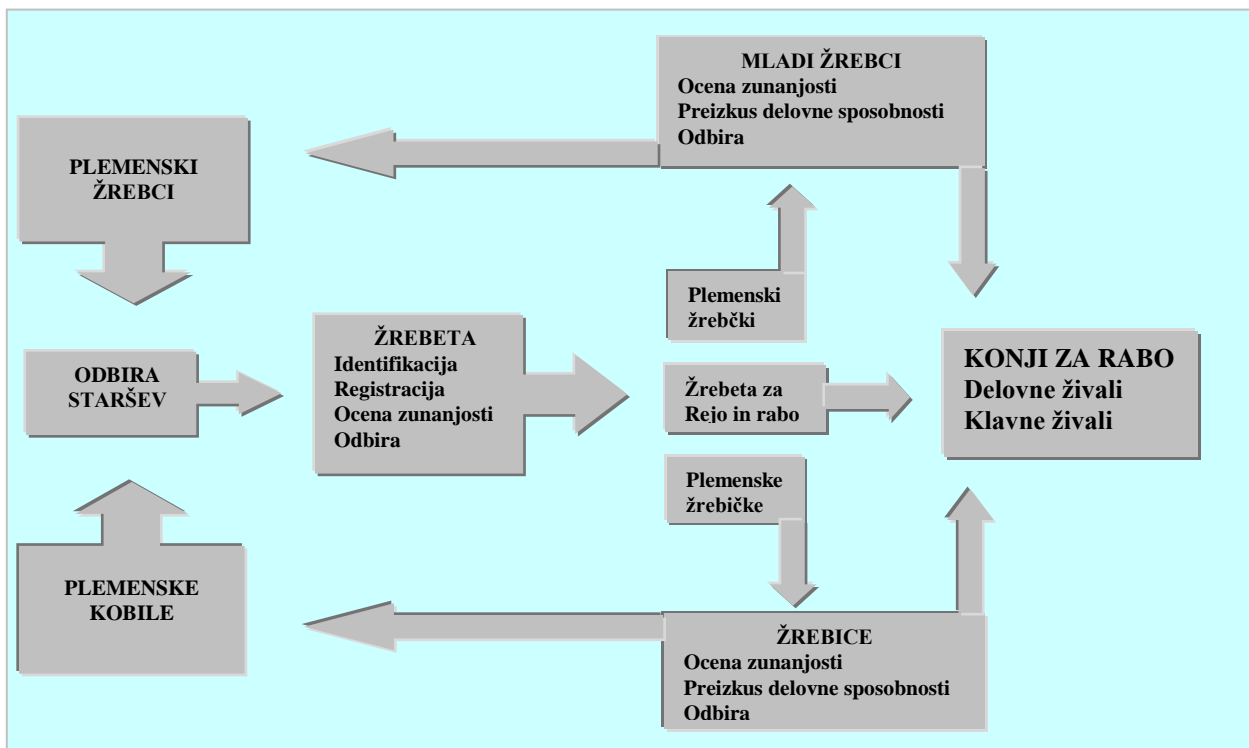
MLADI ŽREBCI
Ocena zunanjosti
Preizkus delovne sposobnosti
Odbira

PLEMENSKI ŽREBCI

Plemenski žrebčki

ODBIRA STARŠEV

ŽREBETA
Identifikacija
Registracija
Ocena zunanjosti
Odbira

Žrebeta za Rejo in rabo

KONJI ZA RABO
Delovne živali
Klavne živali

Plemenske žrebičke

PLEMENSKE KOBILE

ŽREBICE
Ocena zunanjosti
Preizkus delovne sposobnosti
Odbira